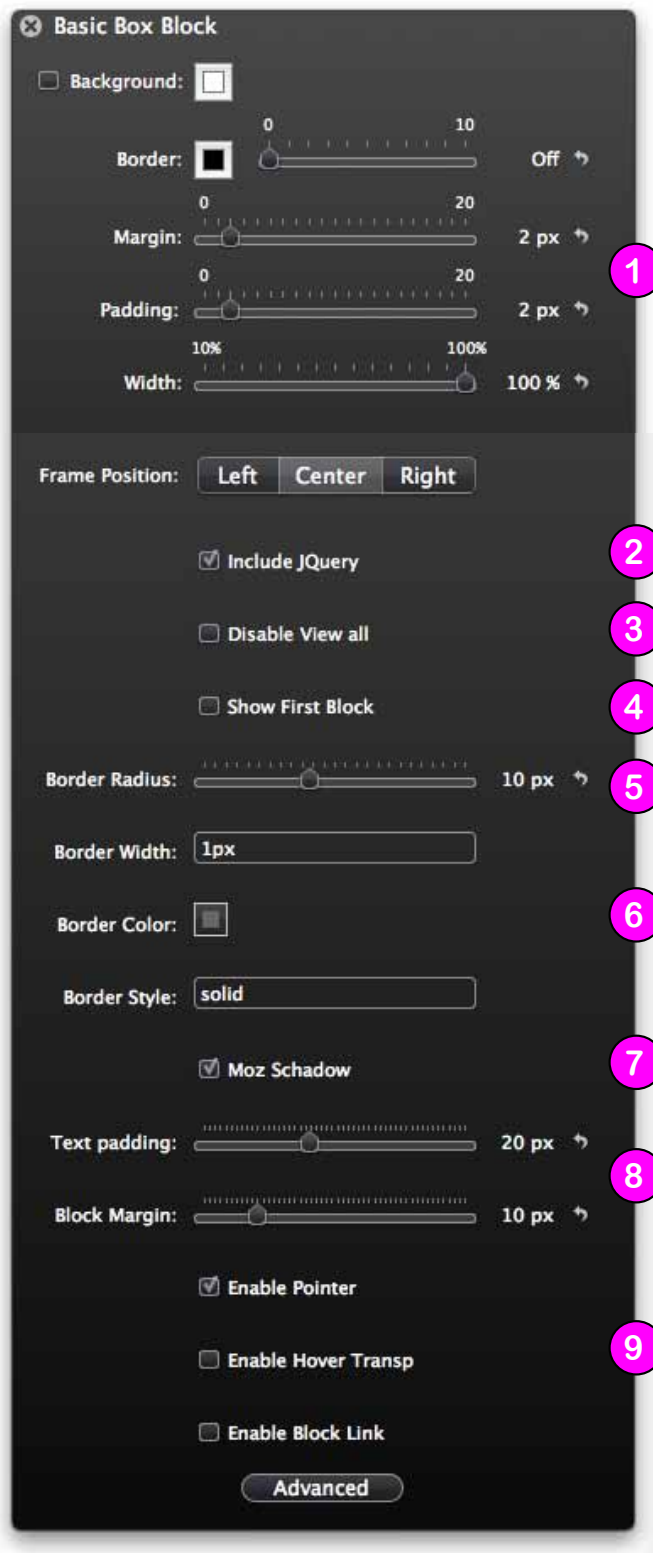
Basic Box Block

Background:

0 10
Border: Off

0 20
Margin: 2 px

0 20
Padding: 2 px

10% 100%
Width: 100 %

1

Frame Position: Left Center Right

Include JQuery

2

Disable View all

3

Show First Block

4

Border Radius: 10 px

5

Border Width: 1px

Border Color:

6

Border Style: solid

Moz Schadow

7

Text padding: 20 px

8

Block Margin: 10 px

Enable Pointer

Enable Hover Transp

9

Enable Block Link

Advanced